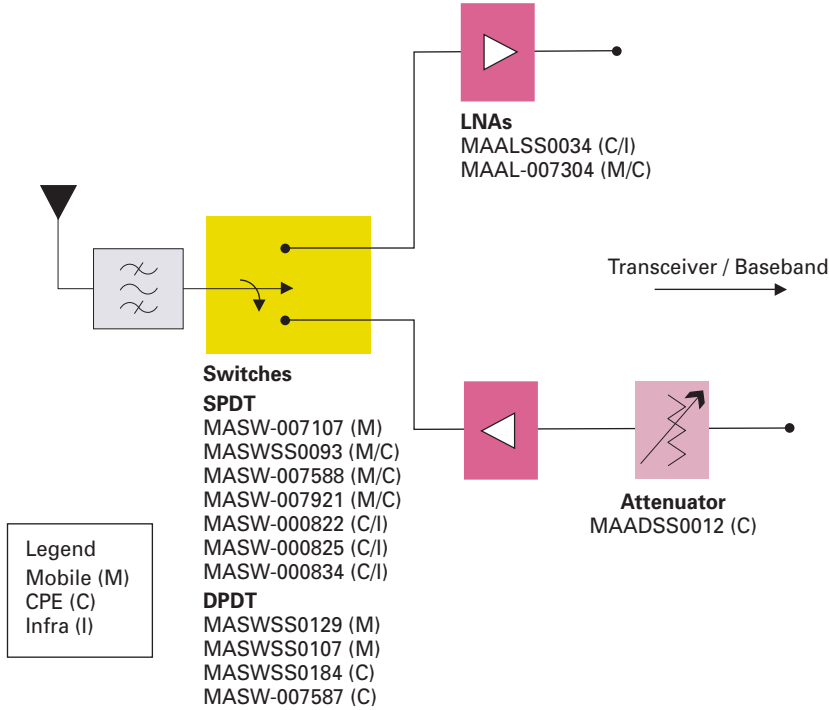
LNAs
MAALSS0034 (C/I)
MAAL-007304 (M/C)

Transceiver / Baseband

Switches
SPDT
MASW-007107 (M)
MASWSS0093 (M/C)
MASW-007588 (M/C)
MASW-007921 (M/C)
MASW-000822 (C/I)
MASW-000825 (C/I)
MASW-000834 (C/I)
DPDT
MASWSS0129 (M)
MASWSS0107 (M)
MASWSS0184 (C)
MASW-007587 (C)

Attenuator
MAADSS0012 (C)

Legend
Mobile (M)
CPE (C)
Infra (I)